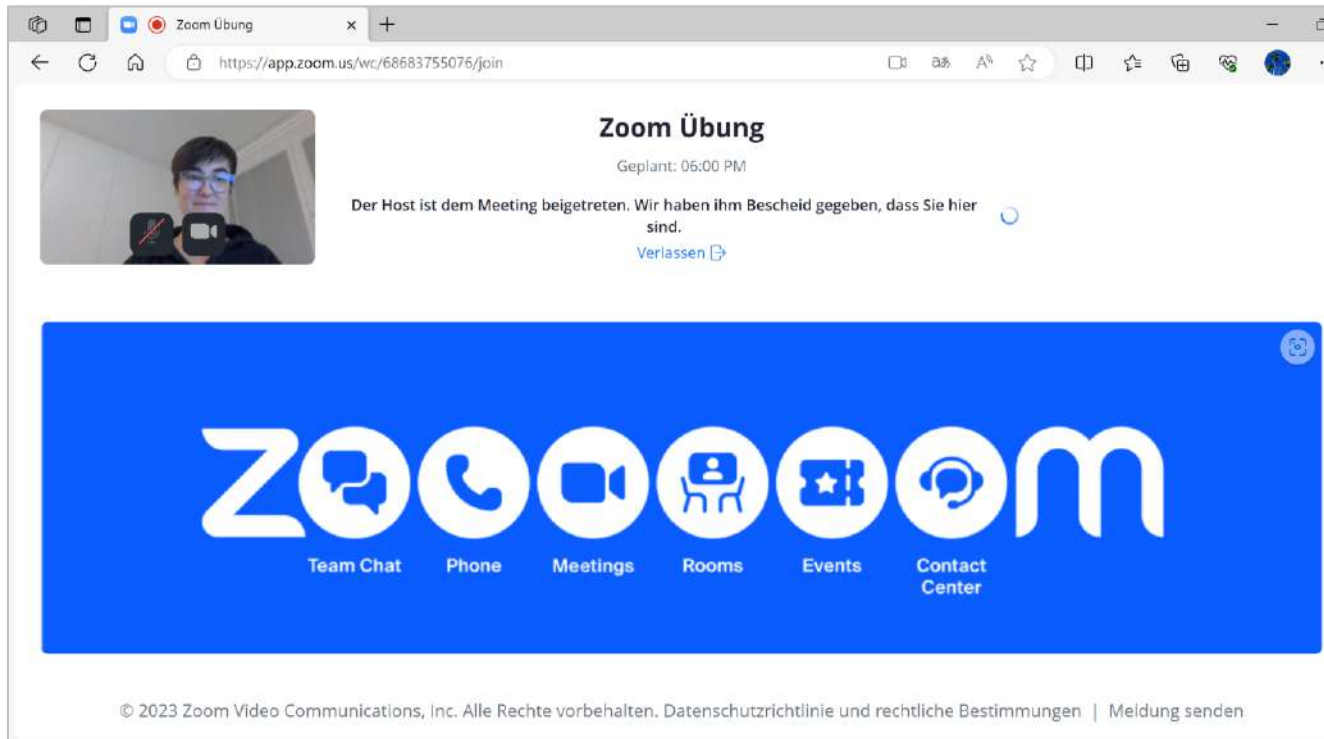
Zoom Übung

https://app.zoom.us/wc/68683755076/join

Zoom Übung

Geplant: 06:00 PM

Der Host ist dem Meeting beigetreten. Wir haben ihm Bescheid gegeben, dass Sie hier sind.

Verlassen

ZOOOOOOM

Team Chat Phone Meetings Rooms Events Contact Center

© 2023 Zoom Video Communications, Inc. Alle Rechte vorbehalten. Datenschutzrichtlinie und rechtliche Bestimmungen | Meldung senden